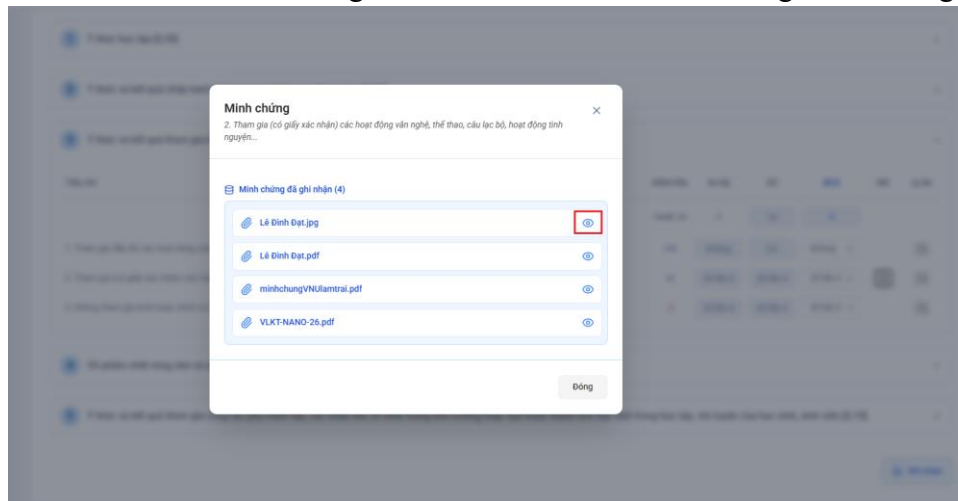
Minh chứng

2. Tham gia (có giấy xác nhận) các hoạt động văn nghệ, thể thao, câu lạc bộ, hoạt động tình nguyện...

Minh chứng đã ghi nhận (4)

Lê Đình Đạt.jpg

Lê Đình Đạt.pdf

minhchungVNUlamtrai.pdf

VLKT-NANO-26.pdf

Đóng